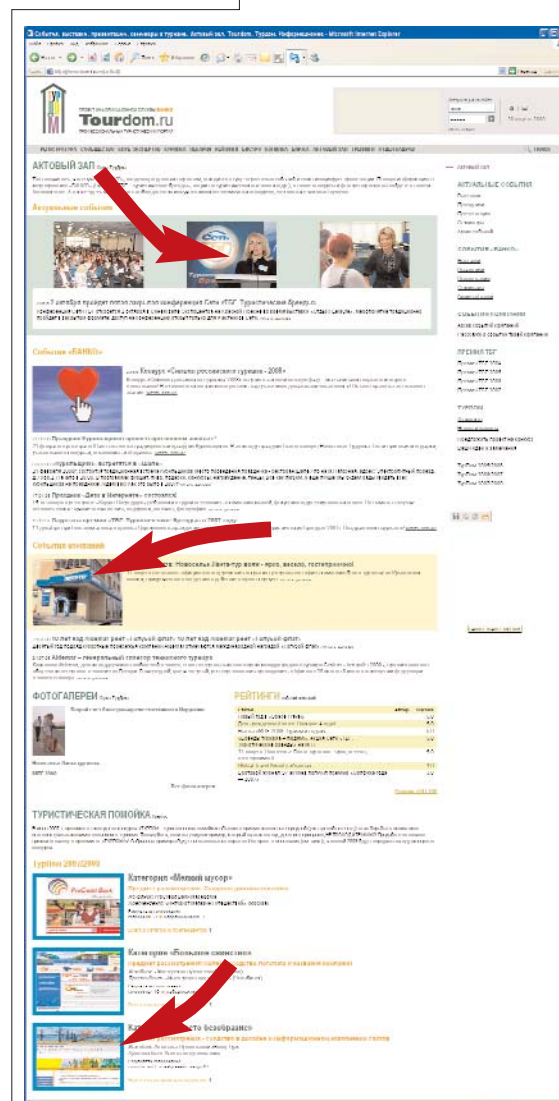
События, выставки, презентации, семинары в туризме. Актовый зал. Tourdom. Турдом. Конференциизал - Microsoft Internet Explorer

Tourdom.ru

ПРОФЕССИОНАЛЬНЫЙ ТУРИСТИЧЕСКИЙ ПОРТАЛ

АКТОВЫЙ ЗАЛ

Актуальные события

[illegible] 7 октября пройдет пятая конференция Сети «ТБГ. Туристический брокер.ru»

События «БАНКО»

Конкурс «Сказки российского туризма - 2008»

Сетевые сплетни

Новосибирск: Новосиль «Интер-тур вояж» - ярко, весело, гостеприимно!

ФОТОГАЛЕРЕИ

РЕЙТИНГИ

ТУРИСТИЧЕСКАЯ ПОМОЙКА

Турбюро 2009/2008

Категория «Милый мусор»

Категория «Большое сниженение»

Категория «Просто безобразие»

АКТУАЛЬНЫЕ СОБЫТИЯ

ПРЕМИЯ ТЕГ

ТУРКЛУБ